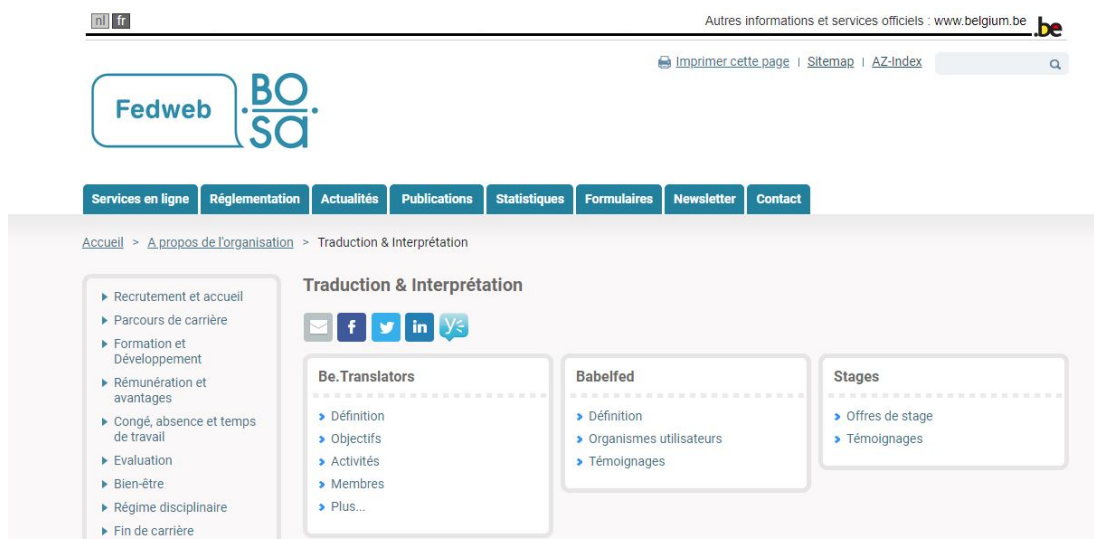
nl fr

Autres informations et services officiels : www.belgium.be .be

Imprimer cette page | Sitemap | AZ-Index

Fedweb BO SA

Services en ligne Réglementation Actualités Publications Statistiques Formulaires Newsletter Contact

Accueil > A propos de l'organisation > Traduction & Interprétation

Recrutement et accueil
Parcours de carrière
Formation et Développement
Rémunération et avantages
Congé, absence et temps de travail
Evaluation
Bien-être
Régime disciplinaire
Fin de carrière

Traduction & Interprétation

Be.Translators
Définition
Objectifs
Activités
Membres
Plus...

Babelfed
Définition
Organismes utilisateurs
Témoignages

Stages
Offres de stage
Témoignages